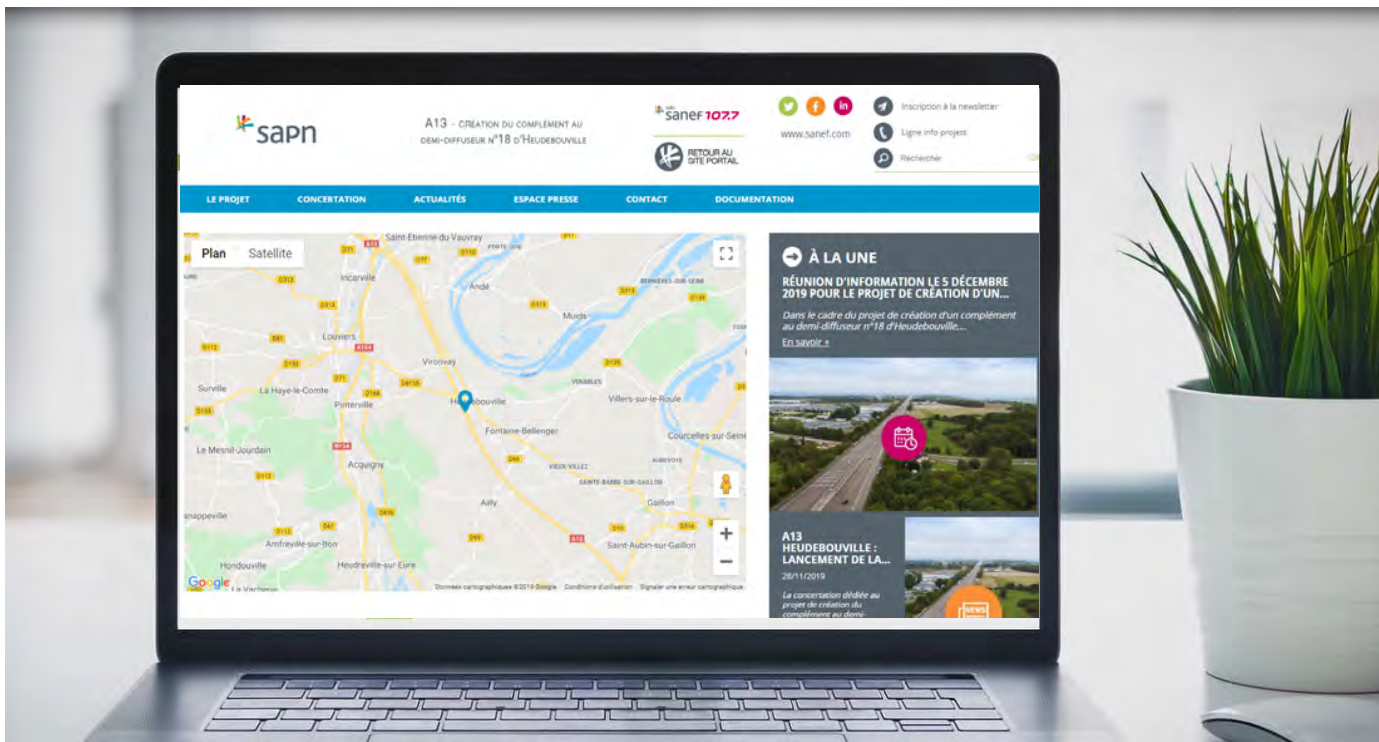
sapn

A13 - Création du complément au demi-diffuseur n°18 d'Heudebouville

radio sanef 107.7

RETOUR AU SITE PORTAIL

www.sanef.com

Inscription à la newsletter

Ligne info projets

Rechercher

LE PROJET CONCERTATION ACTUALITÉS ESPACE PRESSE CONTACT DOCUMENTATION

Plan Satellite

Saint-Étienne-du-Vauvray
Incarville
Andé
Louviers
Muids
Vironvay
Surville
La Haye-le-Comte
Pinterville
Heudebouville
Villers-sur-le-Roule
Fontaine-Bellenger
Courcelles-sur-Seine
Le Mesnil-Jourdain
Acquigny
Vieux-Villez
Aubevoye
Sainte-Barbe-sur-Gaillon
Gaillon
Ailly
Amfreville-sur-Iton
Hondouville
Heudreville-sur-Eure
Saint-Aubin-sur-Gaillon
Bernières-sur-Seine
Venables
Google
Données cartographiques ©2019 Google Conditions d'utilisation Signaler une erreur cartographique

À LA UNE

RÉUNION D'INFORMATION LE 5 DÉCEMBRE 2019 POUR LE PROJET DE CRÉATION D'UN...

Dans le cadre du projet de création d'un complément au demi-diffuseur n°18 d'Heudebouville,...

En savoir +

A13 HEUDEBOUVILLE : LANCEMENT DE LA...

28/11/2019

La concertation dédiée au projet de création du complément au demi-

NEWS